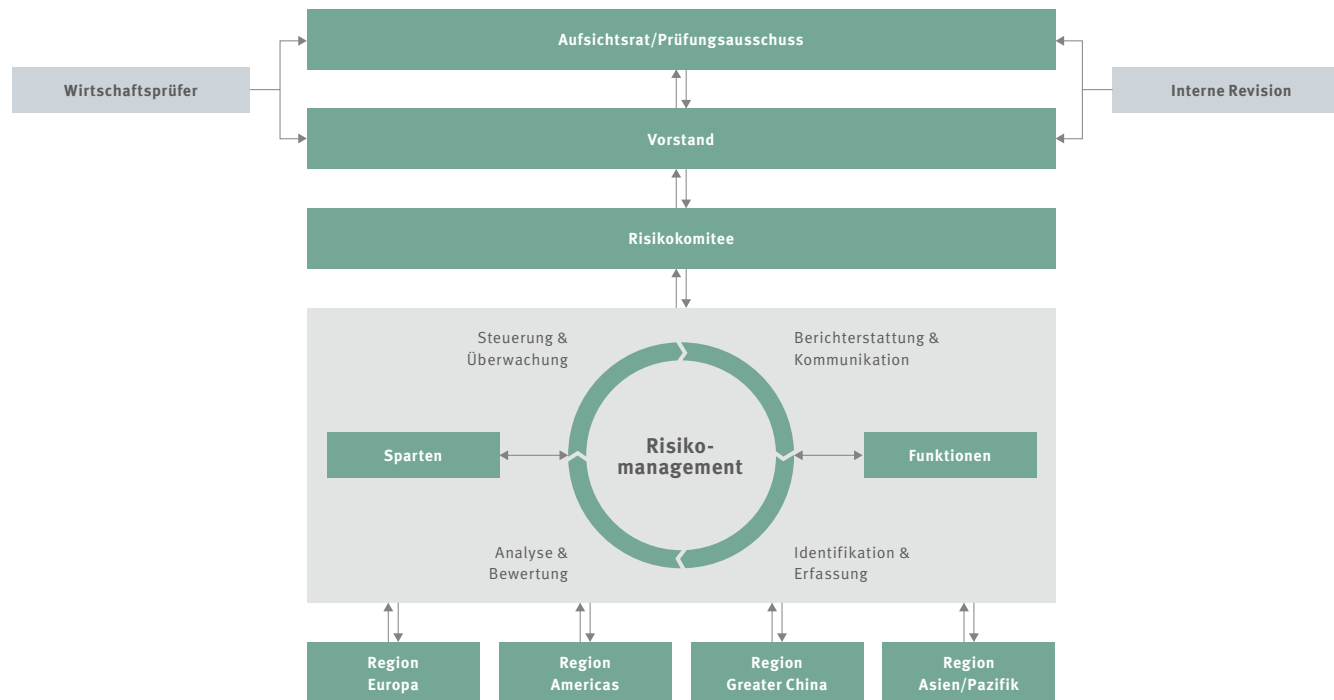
Aufsichtsrat/Prüfungsausschuss

Wirtschaftsprüfer

Interne Revision

Vorstand

Risikokomitee

Steuerung & Überwachung

Berichterstattung & Kommunikation

Sparten

Risikomanagement

Funktionen

Analyse & Bewertung

Identifikation & Erfassung

Region Europa

Region Americas

Region Greater China

Region Asien/Pazifik